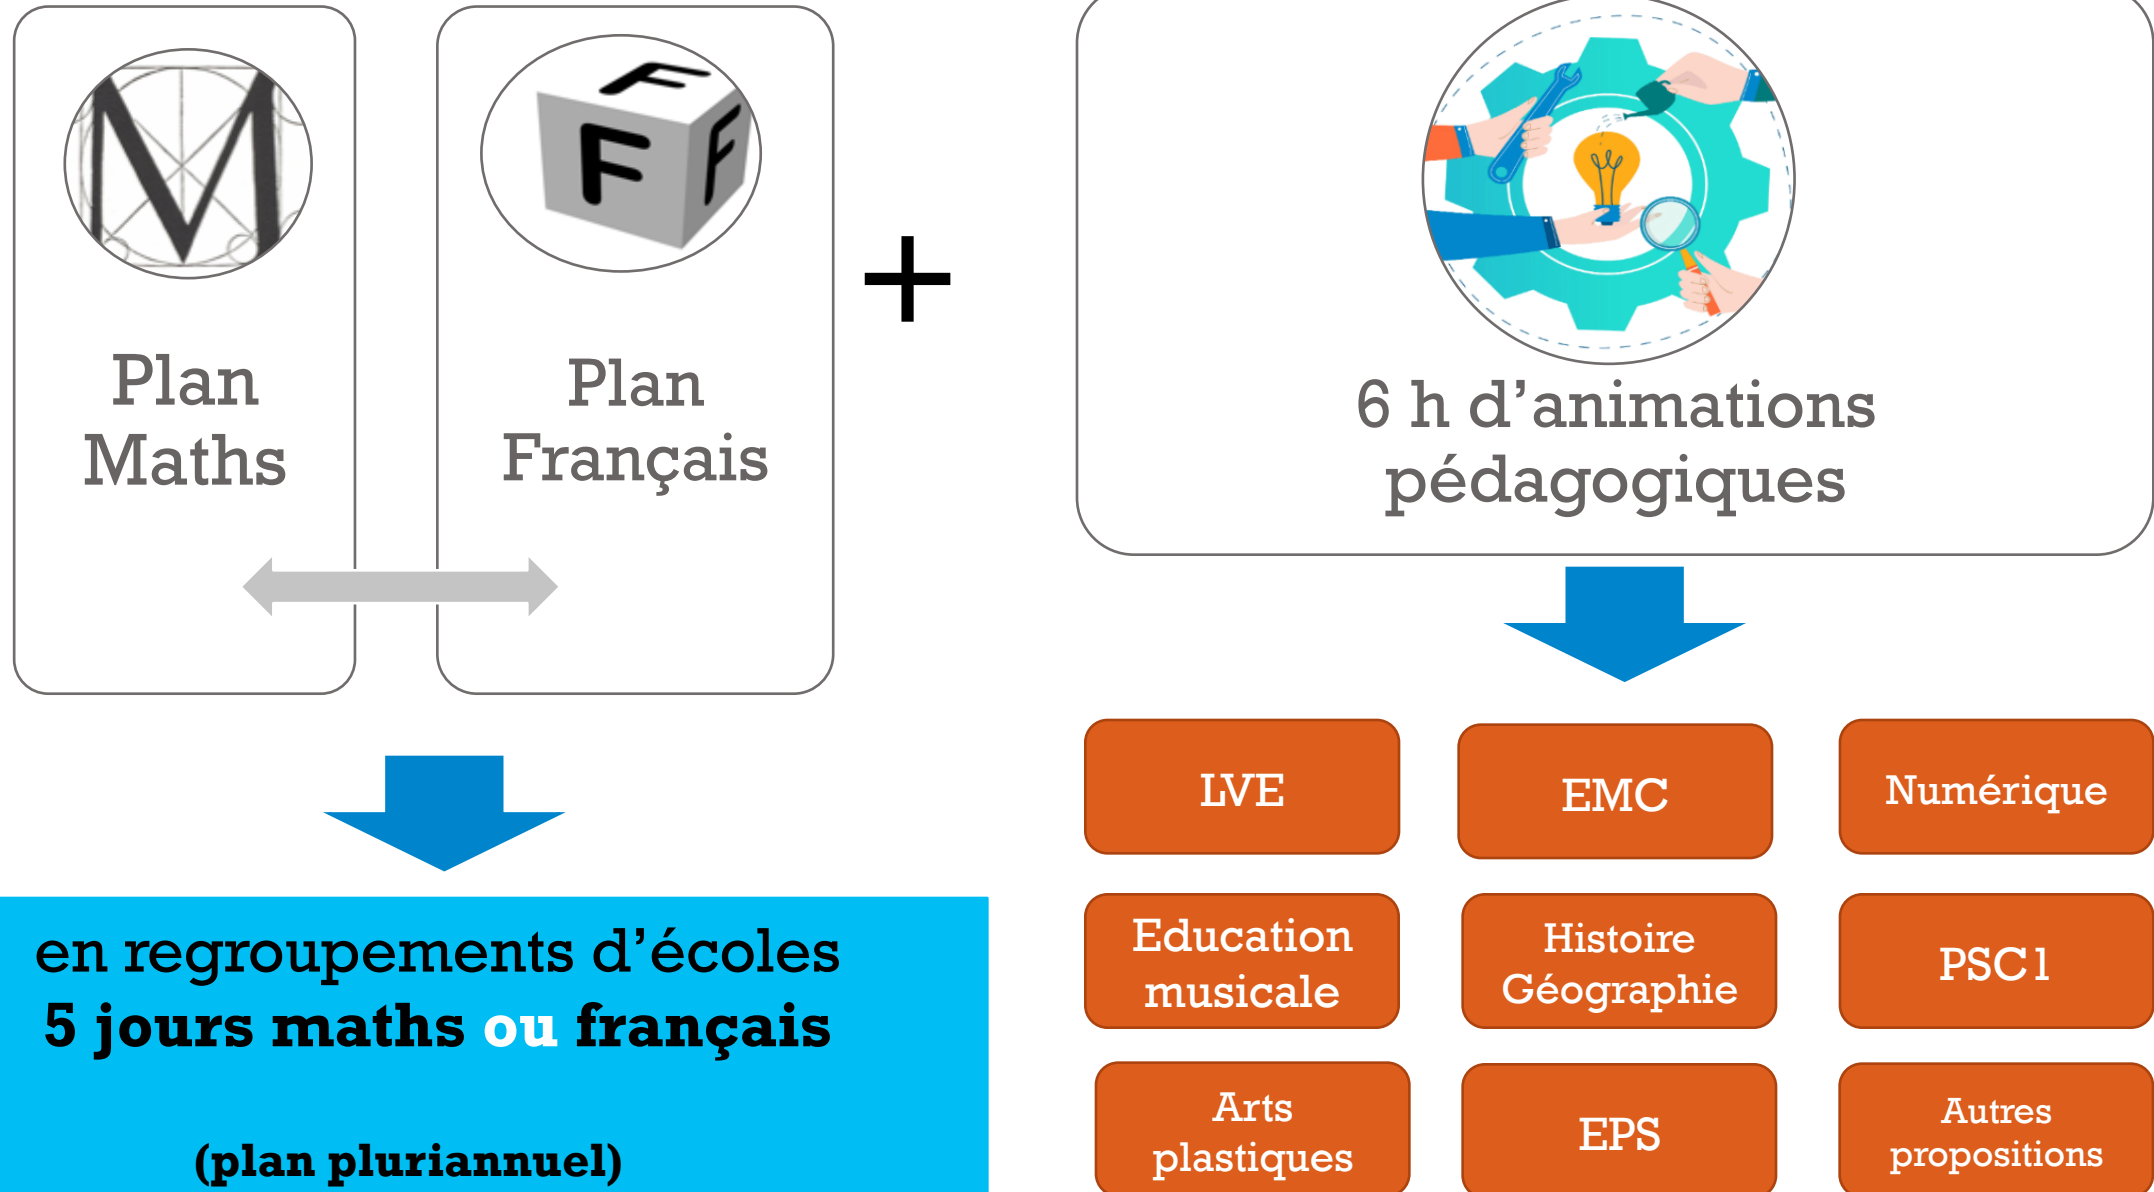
M

Plan Maths

F F F

Plan Français

+

6 h d’animations pédagogiques

en regroupements d’écoles
5 jours maths ou français

(plan pluriannuel)

LVE

EMC

Numérique

Education musicale

Histoire Géographie

PSC1

Arts plastiques

EPS

Autres propositions